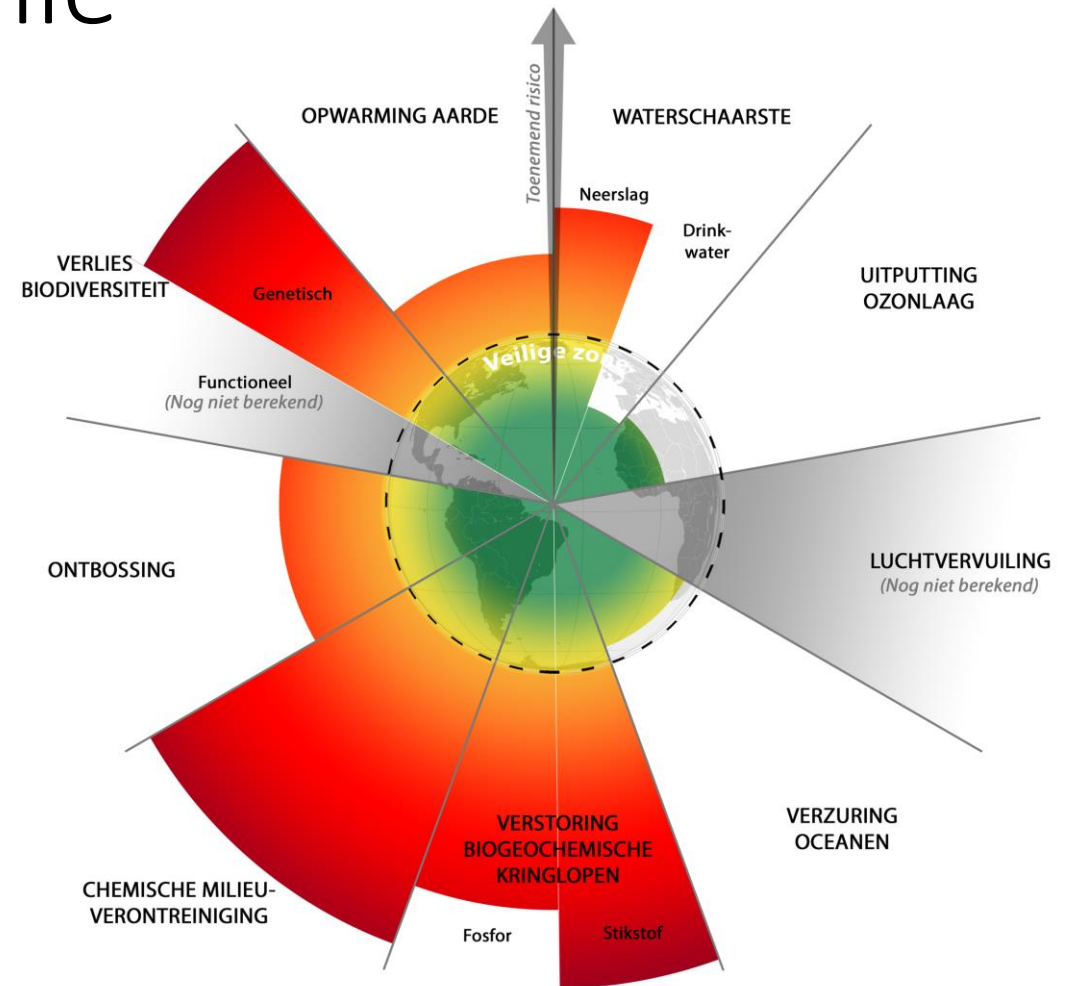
ic

Toenemend risico

OPWARMING AARDE

WATERSCHAARSTE

Neerslag

Drinkwater

VERLIES BIODIVERSITEIT

Genetisch

UITPUTTING OZONLAAG

Veilige zone

Functioneel
(Nog niet berekend)

ONTBOSSING

LUCHTVERVUILING
(Nog niet berekend)

VERSTORING BIOGEOCHEMISCHE KRINGLOPEN

VERZURING OCEANEN

CHEMISCHE MILIEUVERONTREINIGING

Fosfor

Stikstof